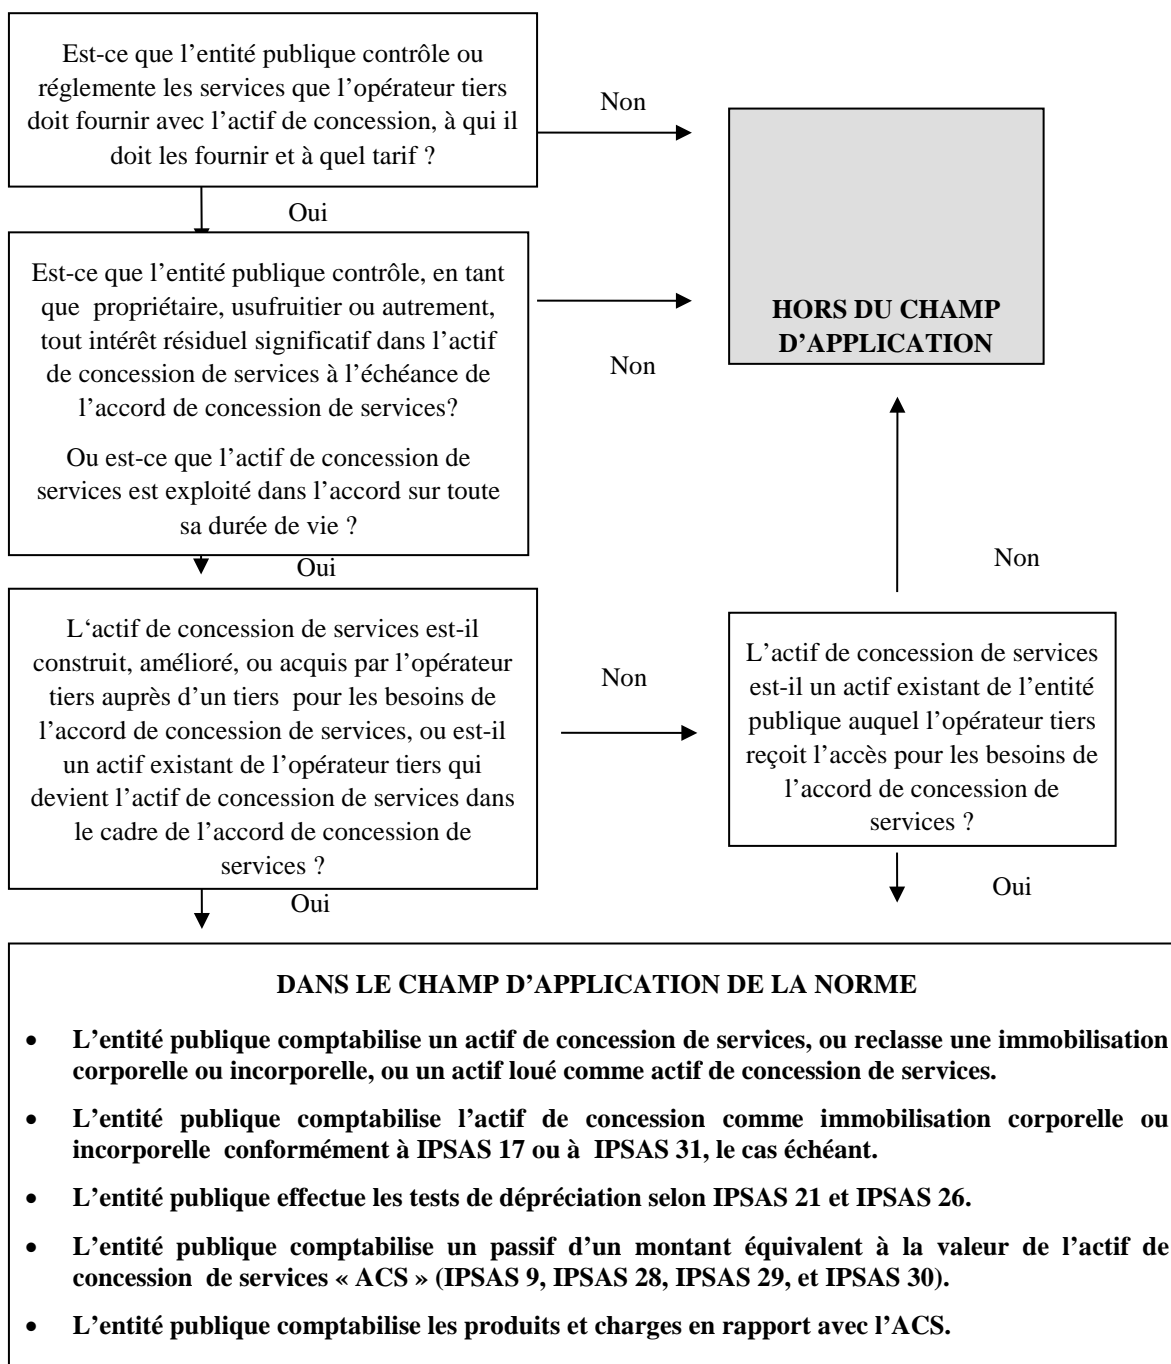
Est-ce que l’entité publique contrôle ou réglemente les services que l’opérateur tiers doit fournir avec l’actif de concession, à qui il doit les fournir et à quel tarif ?

Non

HORS DU CHAMP D’APPLICATION

Oui

Est-ce que l’entité publique contrôle, en tant que propriétaire, usufruitier ou autrement, tout intérêt résiduel significatif dans l’actif de concession de services à l’échéance de l’accord de concession de services?

Ou est-ce que l’actif de concession de services est exploité dans l’accord sur toute sa durée de vie ?

Non

Oui

Non

L‘actif de concession de services est-il construit, amélioré, ou acquis par l’opérateur tiers auprès d’un tiers pour les besoins de l’accord de concession de services, ou est-il un actif existant de l’opérateur tiers qui devient l’actif de concession de services dans le cadre de l’accord de concession de services ?

Non

L’actif de concession de services est-il un actif existant de l’entité publique auquel l’opérateur tiers reçoit l’accès pour les besoins de l’accord de concession de services ?

Oui

Oui

DANS LE CHAMP D’APPLICATION DE LA NORME

• L’entité publique comptabilise un actif de concession de services, ou reclasse une immobilisation corporelle ou incorporelle, ou un actif loué comme actif de concession de services.

• L’entité publique comptabilise l’actif de concession comme immobilisation corporelle ou incorporelle conformément à IPSAS 17 ou à IPSAS 31, le cas échéant.

• L’entité publique effectue les tests de dépréciation selon IPSAS 21 et IPSAS 26.

• L’entité publique comptabilise un passif d’un montant équivalent à la valeur de l’actif de concession de services « ACS » (IPSAS 9, IPSAS 28, IPSAS 29, et IPSAS 30).

• L’entité publique comptabilise les produits et charges en rapport avec l’ACS.